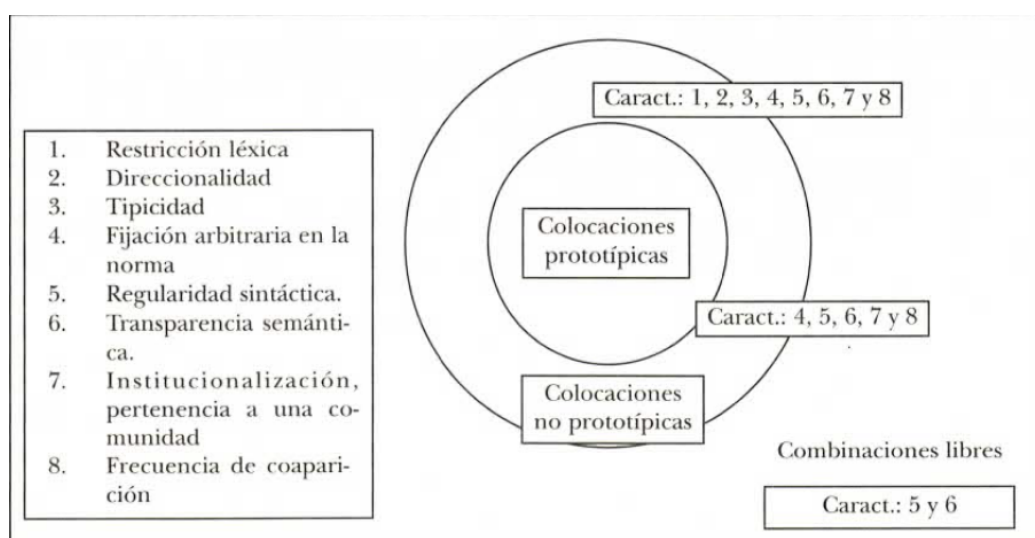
1. Restricción léxica
2. Direccionalidad
3. Tipicidad
4. Fijación arbitraria en la norma
5. Regularidad sintáctica.
6. Transparencia semántica.
7. Institucionalización, pertenencia a una comunidad
8. Frecuencia de coaparición

Caract.: 1, 2, 3, 4, 5, 6, 7 y 8

Colocaciones prototípicas

Caract.: 4, 5, 6, 7 y 8

Colocaciones no prototípicas

Combinaciones libres

Caract.: 5 y 6